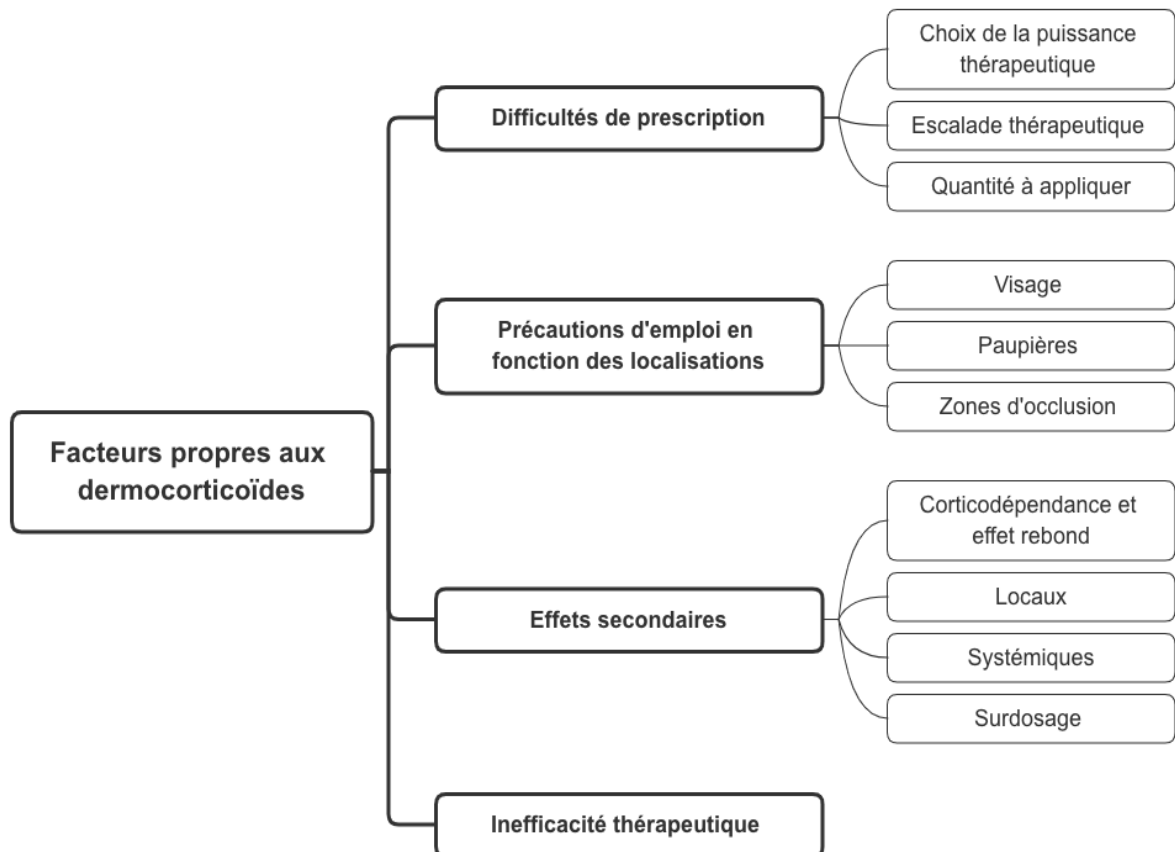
Facteurs propres aux dermocorticoïdes

Difficultés de prescription

Choix de la puissance thérapeutique

Escalade thérapeutique

Quantité à appliquer

Précautions d'emploi en fonction des localisations

Visage

Paupières

Zones d'occlusion

Effets secondaires

Corticodépendance et effet rebond

Locaux

Systémiques

Surdosage

Inefficacité thérapeutique